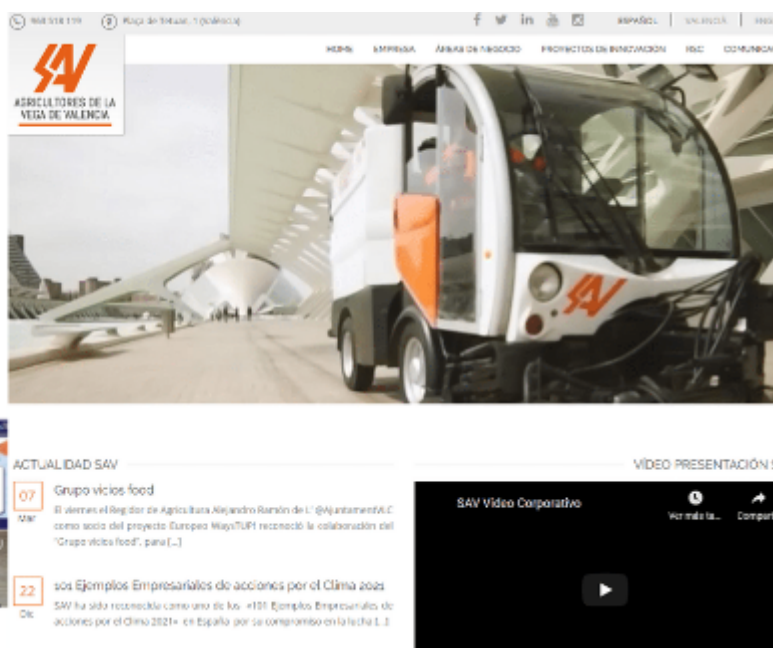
960 518 159 Plaça de Tetuan, 1 (València)

ESPAÑOL | VALENCIÀ | ING

SAV
AGRICULTORES DE LA VEGA DE VALENCIA

HOME EMPRESA ÁREAS DE NEGOCIO PROYECTOS DE INNOVACIÓN RSC COMUNICA

SAV

ACTUALIDAD SAV

07 Mar
Grupo vicios food
El viernes el Regidor de Agricultura Alejandro Ramón de L' @AjuntamentVLC como socio del proyecto Europeo WaysTUP! reconoció la colaboración del "Grupo vicios food", para [...]

22 Dic
101 Ejemplos Empresariales de acciones por el Clima 2021
SAV ha sido reconocida como uno de los «101 Ejemplos Empresariales de acciones por el Clima 2021» en España por su compromiso en la lucha [...]

VÍDEO PRESENTACIÓN S

SAV Video Corporativo
Ver más ta... Compartir